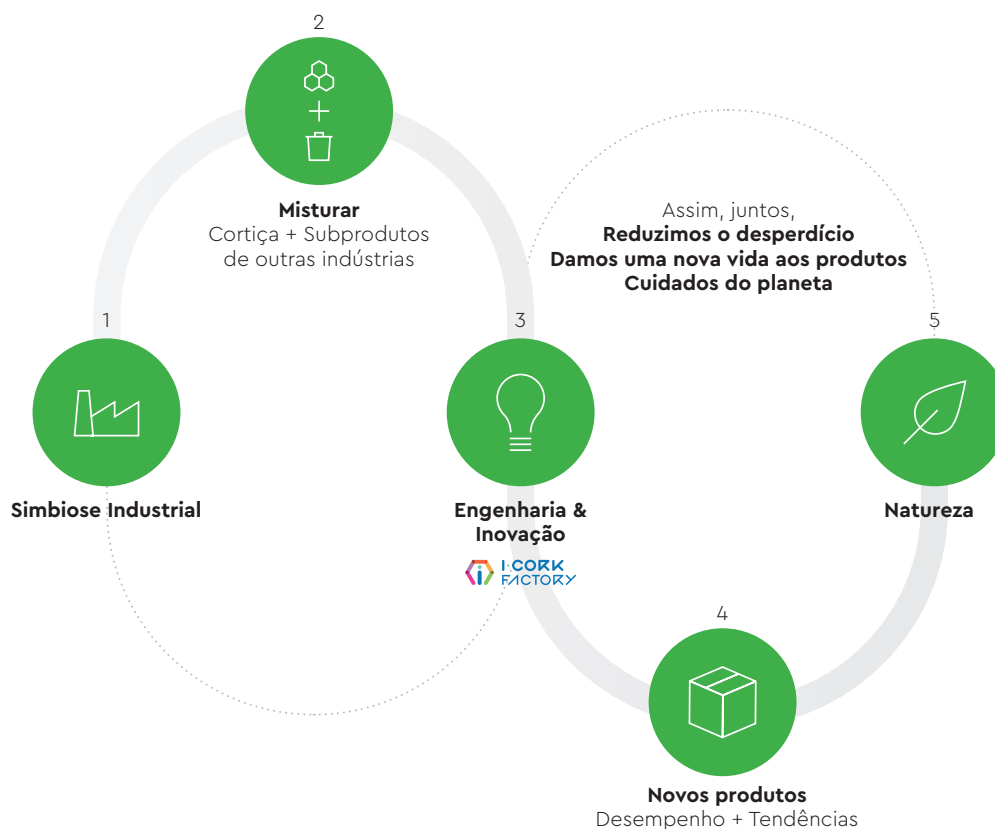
2

+

Misturar
Cortiça + Subprodutos de outras indústrias

Assim, juntos,
**Reduzimos o desperdício**
**Damos uma nova vida aos produtos**
**Cuidados do planeta**

1

Simbiose Industrial

3

Engenharia & Inovação

I-CORK FACTORY

5

Natureza

4

Novos produtos
Desempenho + Tendências